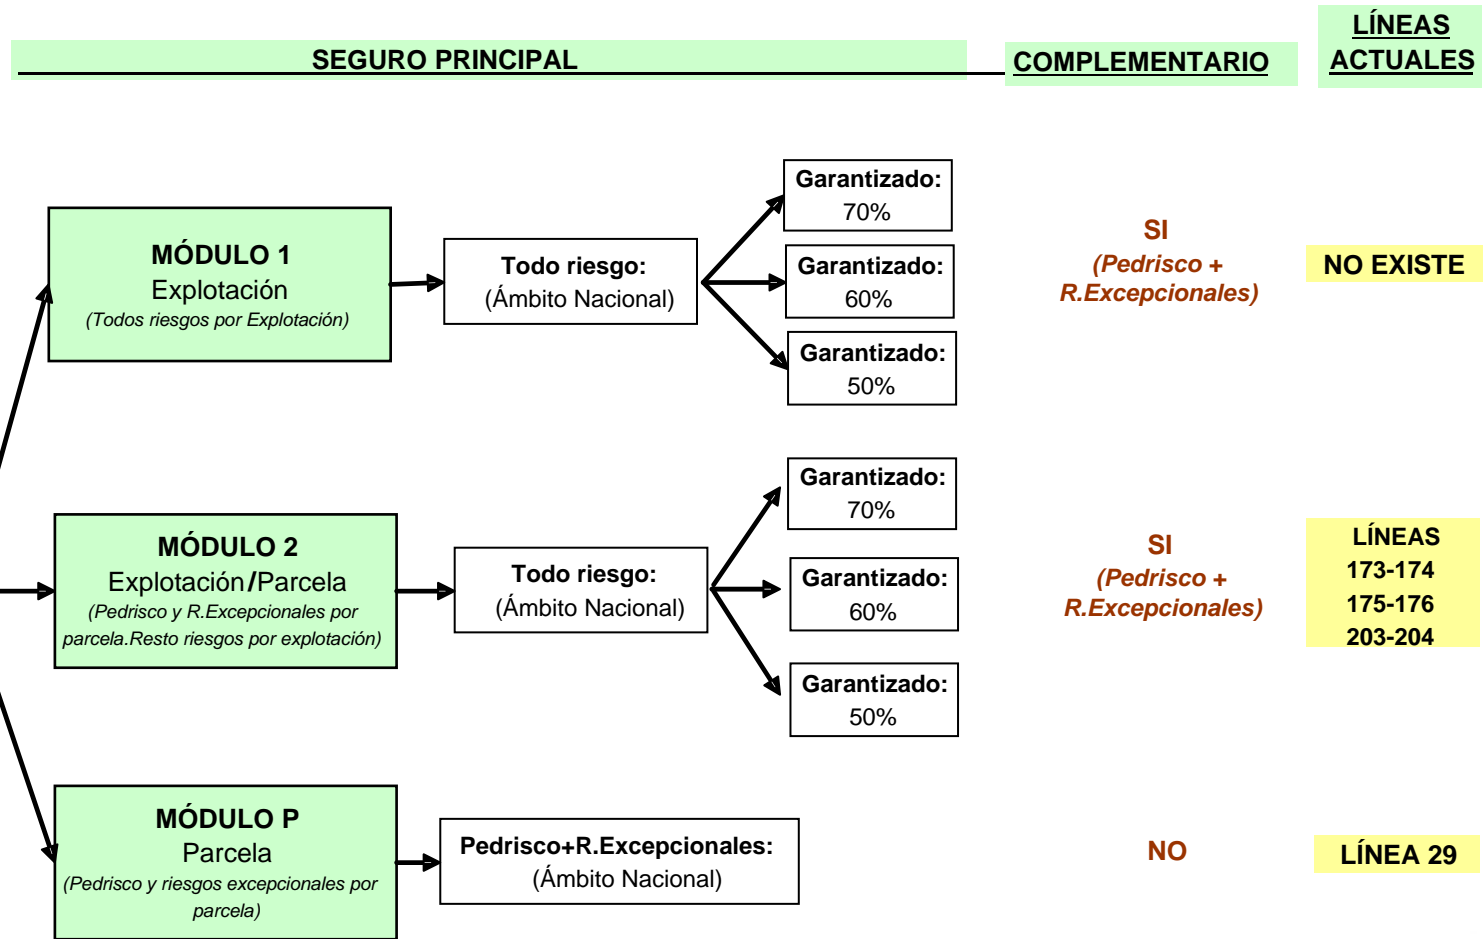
SEGURO PRINCIPAL

COMPLEMENTARIO

LÍNEAS ACTUALES

MÓDULO 1
Explotación
(Todos riesgos por Explotación)

Todo riesgo:
(Ámbito Nacional)

Garantizado:
70%

Garantizado:
60%

Garantizado:
50%

SI
(Pedrisco + R.Excepcionales)

NO EXISTE

MÓDULO 2
Explotación/Parcela
(Pedrisco y R.Excepcionales por parcela.Resto riesgos por explotación)

Todo riesgo:
(Ámbito Nacional)

Garantizado:
70%

Garantizado:
60%

Garantizado:
50%

SI
(Pedrisco + R.Excepcionales)

LÍNEAS
173-174
175-176
203-204

MÓDULO P
Parcela
(Pedrisco y riesgos excepcionales por parcela)

Pedrisco+R.Excepcionales:
(Ámbito Nacional)

NO

LÍNEA 29